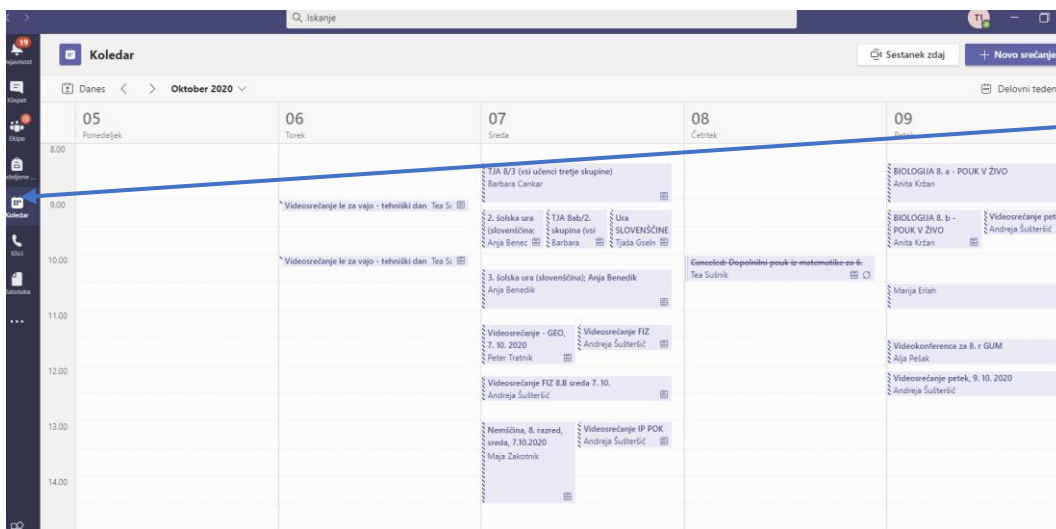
Q Iskanje

19 Dejavnost
Klepet
Ekipe
Dodeljene
Koledar
Klici
Datoteke
...

Koledar

Sestanek zdaj
+ Novo srečanje

Danes < > Oktober 2020

Delovni teden

05 Ponedeljek
06 Torek
07 Sreda
08 Četrtek
09 Petek

8.00
9.00
10.00
11.00
12.00
13.00
14.00

Videosrečanje le za vajo - tehniški dan Tea Su
Videosrečanje le za vajo - tehniški dan Tea Su

TJA 8/3 (vsi učenci tretje skupine) Barbara Cankar
2. šolska ura (slovenščina: Anja Benec
TJA 8ab/2. skupina (vsi Barbara
Ura SLOVENŠČINE Tjaša Gseln
3. šolska ura (slovenščina); Anja Benedik Anja Benedik
Videosrečanje - GEO, 7. 10. 2020 Peter Tratnik
Videosrečanje FIZ Andreja Šušteršič
Videosrečanje FIZ 8.B sreda 7. 10. Andreja Šušteršič
Nemščina, 8. razred, sreda, 7.10.2020 Maja Zakotnik
Videosrečanje IP POK Andreja Šušteršič

Canceled: Dopolnilni pouk iz matematike za 6. Tea Sušnik

BIOLOGIJA 8. a - POUK V ŽIVO Anita Kržan
BIOLOGIJA 8. b - POUK V ŽIVO Anita Kržan
Videosrečanje pet Andreja Šušteršič
Marija Erlah
Videokonferenca za 8. r GUM Alja Pešak
Videosrečanje petek, 9. 10. 2020 Andreja Šušteršič